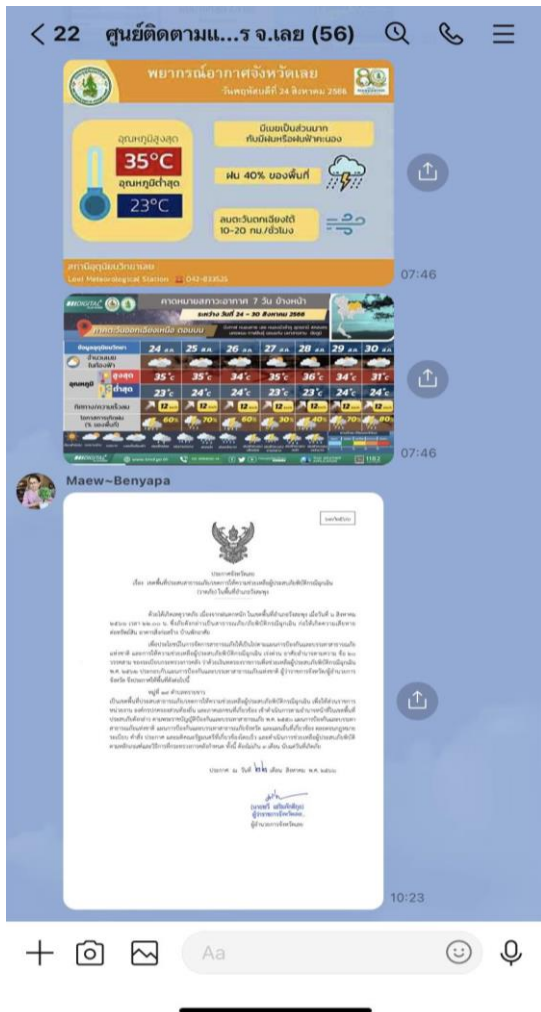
< 22 ศูนย์ติดตามแ...ร จ.เลย (56)

พยากรณ์อากาศจังหวัดเลย
วันพฤหัสบดีที่ 24 สิงหาคม 2566

อุณหภูมิสูงสุด
35°C
อุณหภูมิต่ำสุด
23°C

มีเมฆเป็นส่วนมาก กับมีฝนฟ้าคะนอง

ฝน 40% ของพื้นที่

ลมตะวันตกเฉียงใต้ 10-20 กม./ชั่วโมง

สถานีอุตุนิยมวิทยาเลย
Loei Meteorological Station 042-833525

07:46

คาดหมายลักษณะอากาศ 7 วัน ข้างหน้า
ระหว่าง วันที่ 24 - 30 สิงหาคม 2566

| | 24 ส.ค. | 25 ส.ค. | 26 ส.ค. | 27 ส.ค. | 28 ส.ค. | 29 ส.ค. | 30 ส.ค. |
|---|---|---|---|---|---|---|---|
| อุณหภูมิ สูงสุด | 35°c | 35°c | 34°c | 35°c | 36°c | 34°c | 31°c |
| ต่ำสุด | 23°c | 24°c | 24°c | 23°c | 23°c | 24°c | 24°c |
| ทิศทางความเร็วลม | 12 | 12 | 12 | 12 | 12 | 12 | 12 |
| โอกาสการเกิดฝน | 40% | 70% | 60% | 30% | 40% | 70% | 80% |

07:46

Maew~Benyapa

ประกาศจังหวัดเลย
เรื่อง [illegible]

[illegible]

ประกาศ ณ วันที่ ๒๒ เดือน สิงหาคม พ.ศ. ๒๕๖๖

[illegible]
ผู้ว่าราชการจังหวัดเลย

10:23

Aa